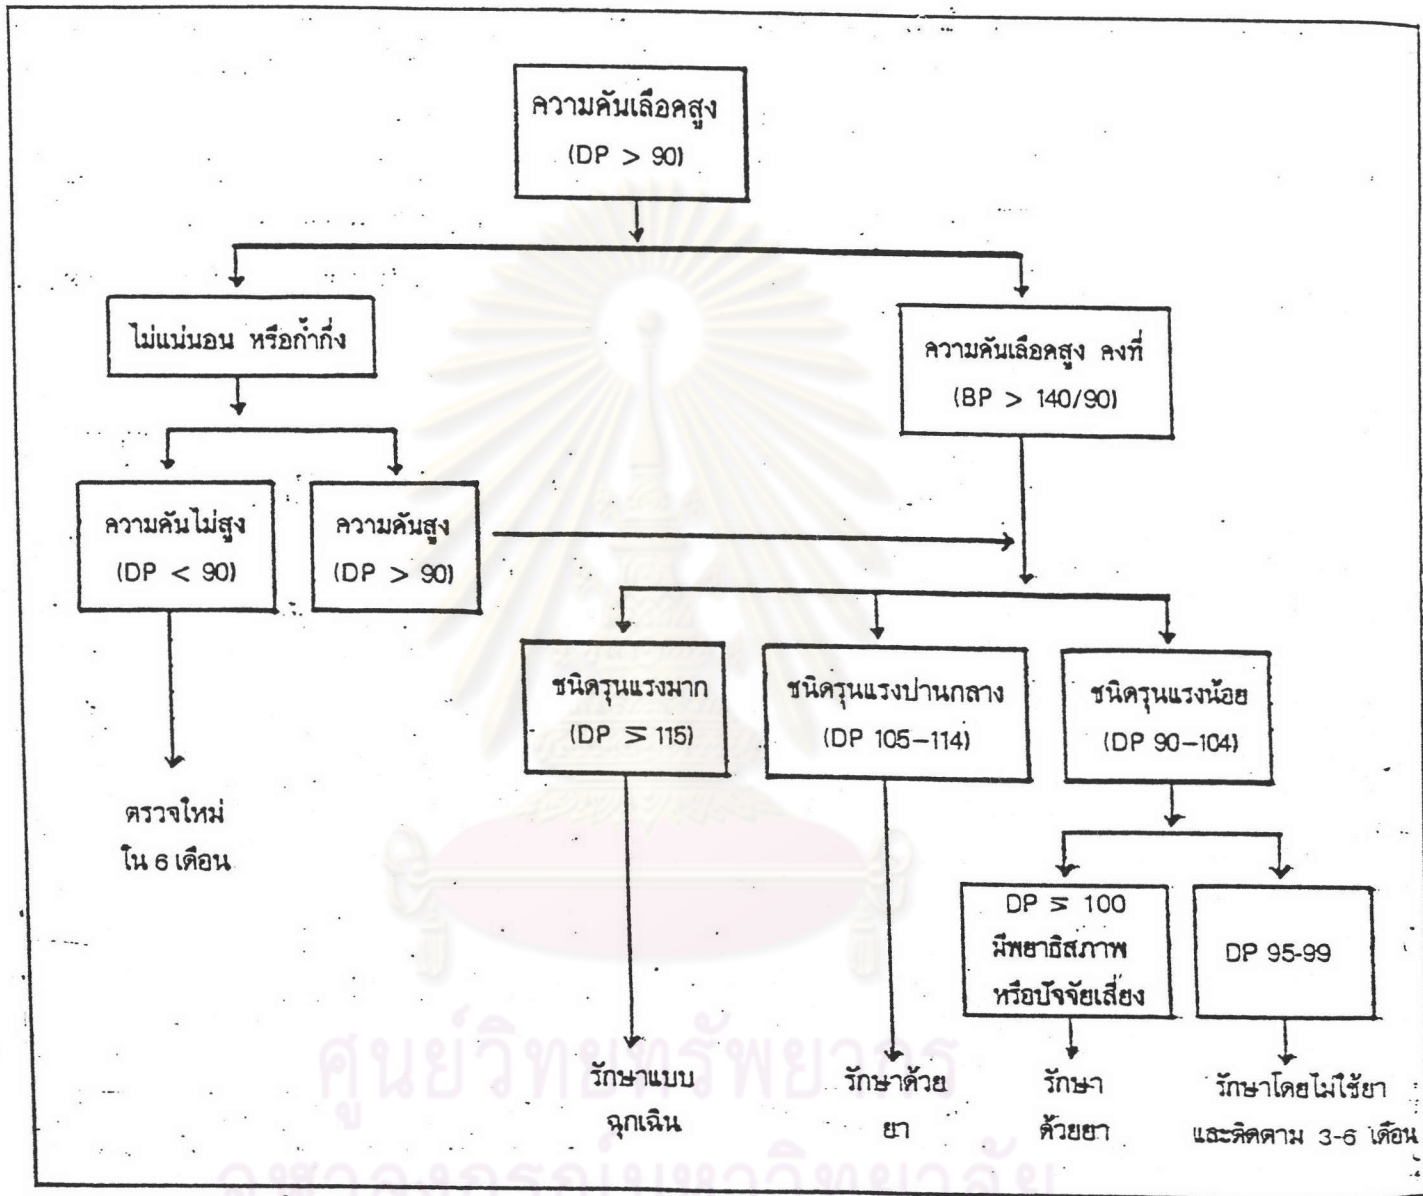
ความดันเลือดสูง
(DP > 90)

ไม่แน่นอน หรือก้ำกึ่ง

ความดันเลือดสูง ลงที่
(BP > 140/90)

ความดันไม่สูง
(DP < 90)

ความดันสูง
(DP > 90)

ตรวจใหม่
ใน 6 เดือน

ชนิดรุนแรงมาก
(DP $\geq$ 115)

ชนิดรุนแรงปานกลาง
(DP 105–114)

ชนิดรุนแรงน้อย
(DP 90–104)

DP $\geq$ 100
มีพยาธิสภาพ
หรือปัจจัยเสี่ยง

DP 95-99

รักษาแบบ
ฉุกเฉิน

รักษาด้วย
ยา

รักษา
ด้วยยา

รักษาโดยไม่ใช้ยา
และติดตาม 3-6 เดือน

ศูนย์วิทยทรัพยากร
จุฬาลงกรณ์มหาวิทยาลัย